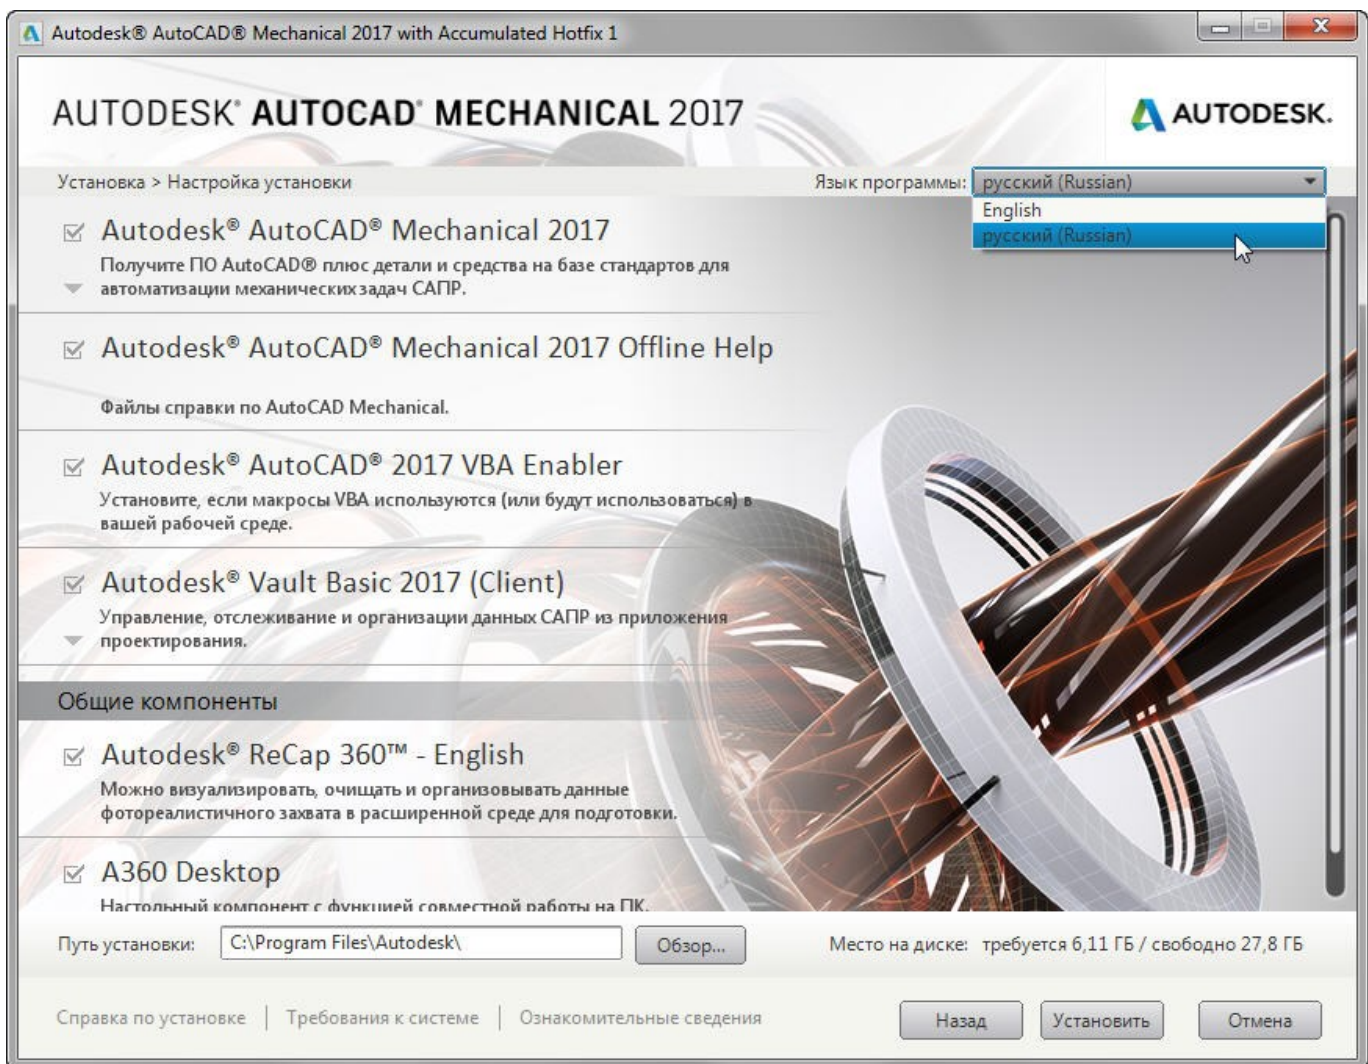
Autodesk® AutoCAD® Mechanical 2017 with Accumulated Hotfix 1

AUTODESK® AUTOCAD® MECHANICAL 2017

AUTODESK.

Установка > Настройка установки

Язык программы: русский (Russian)

English

русский (Russian)

Autodesk® AutoCAD® Mechanical 2017

Получите ПО AutoCAD® плюс детали и средства на базе стандартов для автоматизации механических задач САПР.

Autodesk® AutoCAD® Mechanical 2017 Offline Help

Файлы справки по AutoCAD Mechanical.

Autodesk® AutoCAD® 2017 VBA Enabler

Установите, если макросы VBA используются (или будут использоваться) в вашей рабочей среде.

Autodesk® Vault Basic 2017 (Client)

Управление, отслеживание и организации данных САПР из приложения проектирования.

Общие компоненты

Autodesk® ReCap 360™ - English

Можно визуализировать, очищать и организовывать данные фотореалистичного захвата в расширенной среде для подготовки.

A360 Desktop

Настольный компонент с функцией совместной работы на ПК.

Путь установки: C:\Program Files\Autodesk\

Обзор...

Место на диске: требуется 6,11 ГБ / свободно 27,8 ГБ

Справка по установке | Требования к системе | Ознакомительные сведения

Назад

Установить

Отмена